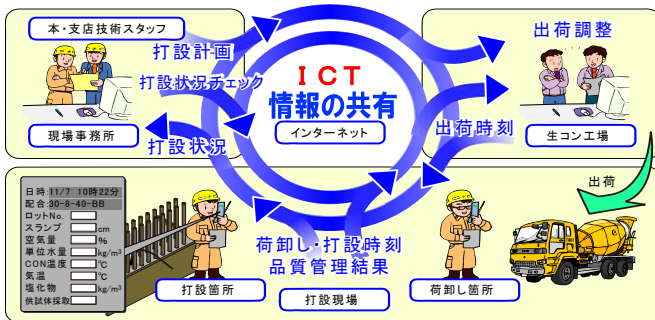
本・支店技術スタッフ

打設計画

打設状況チェック

現場事務所

打設状況

ICT
情報の共有

インターネット

出荷調整

出荷時刻

生コン工場

出荷

日時:11/7 10時22分
配合:30-8-40-BB
ロットNo.
スランプ cm
空気量 %
単位水量 kg/m³
CON温度 ℃
気温 ℃
塩化物 kg/m³
供試体採取

荷卸し・打設時刻
品質管理結果

打設箇所

打設現場

荷卸し箇所